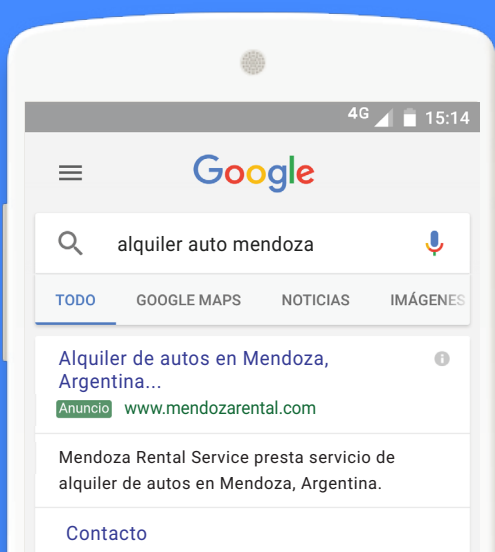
4G 15:14

Google

alquiler auto mendoza

TODO GOOGLE MAPS NOTICIAS IMÁGENES

Alquiler de autos en Mendoza, Argentina...

Anuncio www.mendozarental.com

Mendoza Rental Service presta servicio de alquiler de autos en Mendoza, Argentina.

Contacto